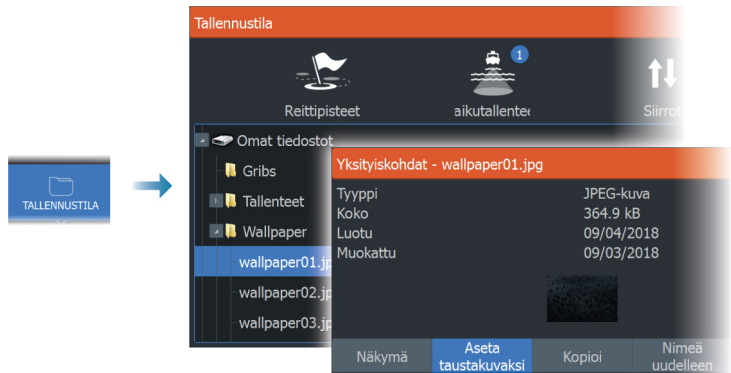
TALLENNUSTILA

Tallennustila

Reittipisteet

aikutallentee

Siirrot

Omat tiedostot

Gribs

Tallenteet

Wallpaper

wallpaper01.jp

wallpaper02.jp

wallpaper03.jp

Yksityiskohdat - wallpaper01.jpg

| | |
|---|---|
| Tyyppi | JPEG-kuva |
| Koko | 364.9 kB |
| Luotu | 09/04/2018 |
| Muokattu | 09/03/2018 |

Näkymä

Aseta taustakuvaksi

Kopioi

Nimeä uudelleen